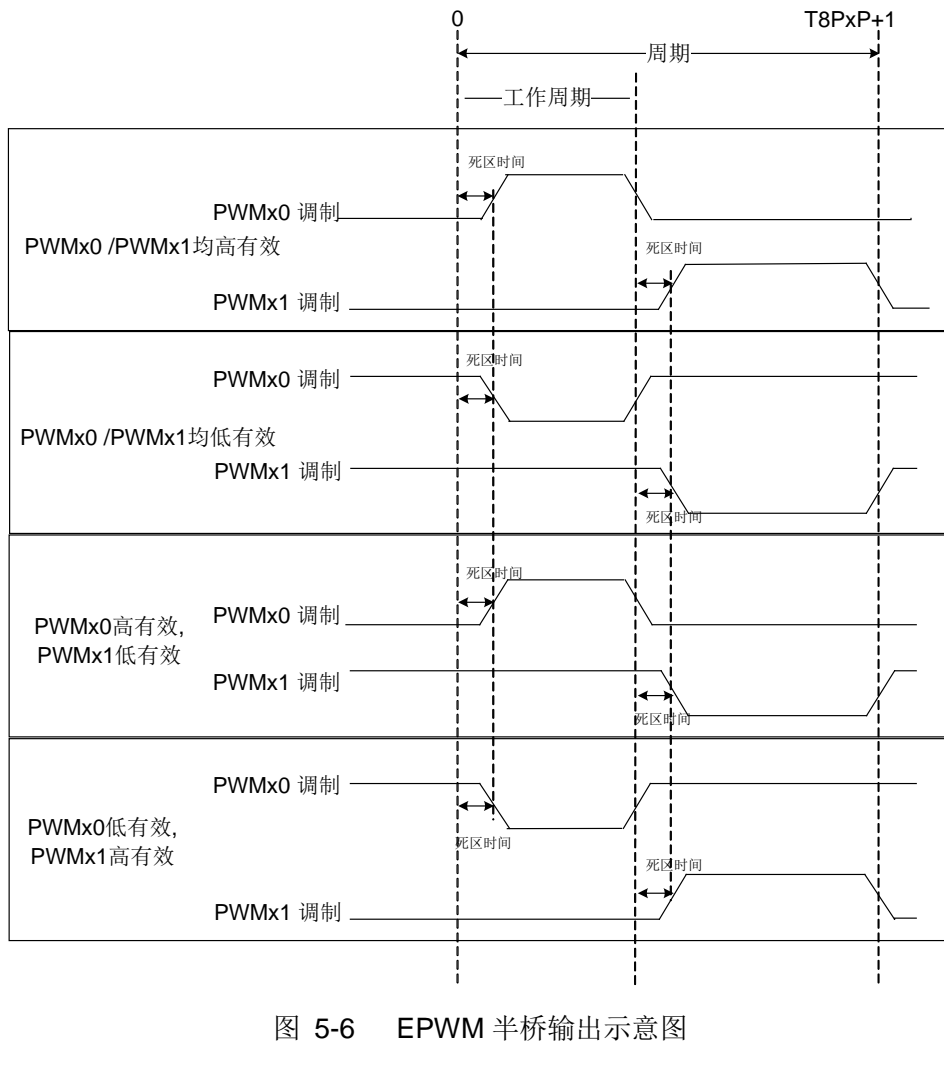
0

T8PxP+1

周期

工作周期

死区时间

PWMx0 调制

PWMx0 /PWMx1均高有效

死区时间

PWMx1 调制

死区时间

PWMx0 调制

PWMx0 /PWMx1均低有效

PWMx1 调制

死区时间

死区时间

PWMx0高有效,
PWMx1低有效

PWMx0 调制

PWMx1 调制

死区时间

PWMx0 调制

PWMx0低有效,
PWMx1高有效

死区时间

死区时间

PWMx1 调制

图 5-6 EPWM 半桥输出示意图